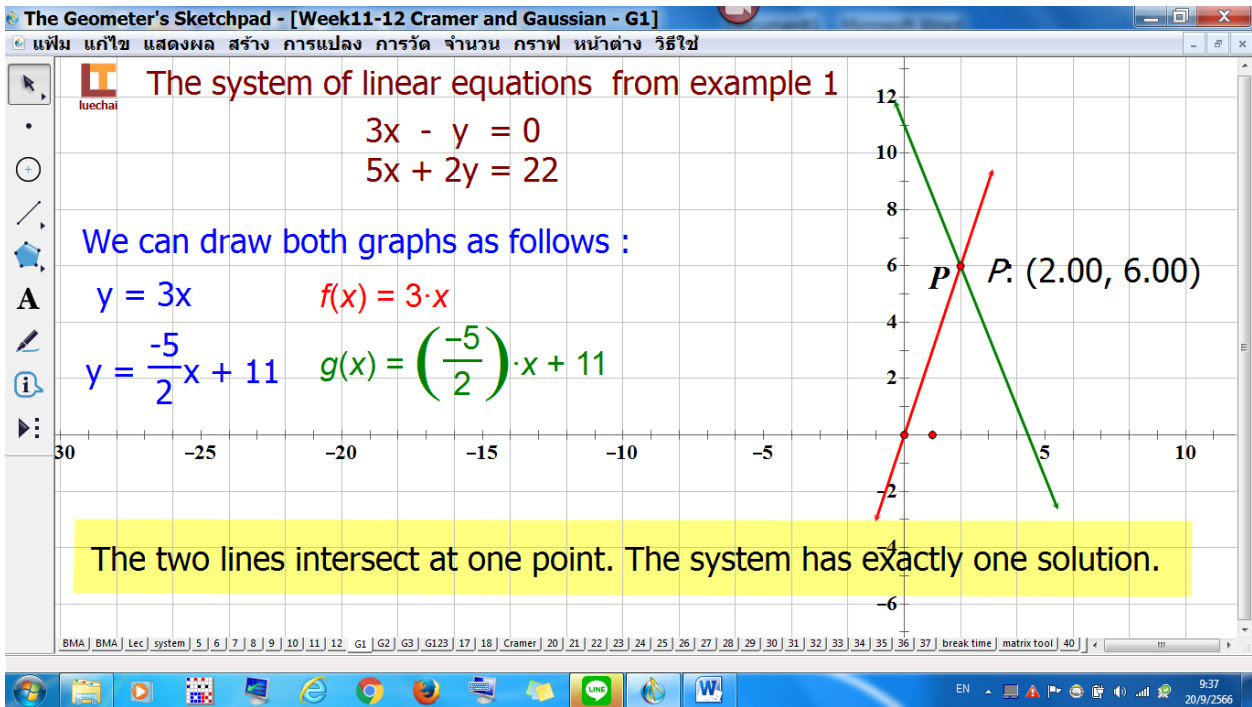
The Geometer's Sketchpad - [Week11-12 Cramer and Gaussian - G1]

แฟ้ม แก้ไข แสดงผล สร้าง การแปลง การวัด จำนวน กราฟ หน้าต่าง วิธีใช้

luechai

The system of linear equations from example 1

3x - y = 0
5x + 2y = 22

We can draw both graphs as follows :

y = 3x

$f(x) = 3 \cdot x$

$y = \frac{-5}{2}x + 11$

$g(x) = \left(\frac{-5}{2}\right) \cdot x + 11$

12
10
8
6
4
2
−2
−4
−6

P

P: (2.00, 6.00)

30 −25 −20 −15 −10 −5 5 10

The two lines intersect at one point. The system has exactly one solution.

BMA | BMA | Lec | system | 5 | 6 | 7 | 8 | 9 | 10 | 11 | 12 | G1 | G2 | G3 | G123 | 17 | 18 | Cramer | 20 | 21 | 22 | 23 | 24 | 25 | 26 | 27 | 28 | 29 | 30 | 31 | 32 | 33 | 34 | 35 | 36 | 37 | break time | matrix tool | 40

EN
9:37
20/9/2566